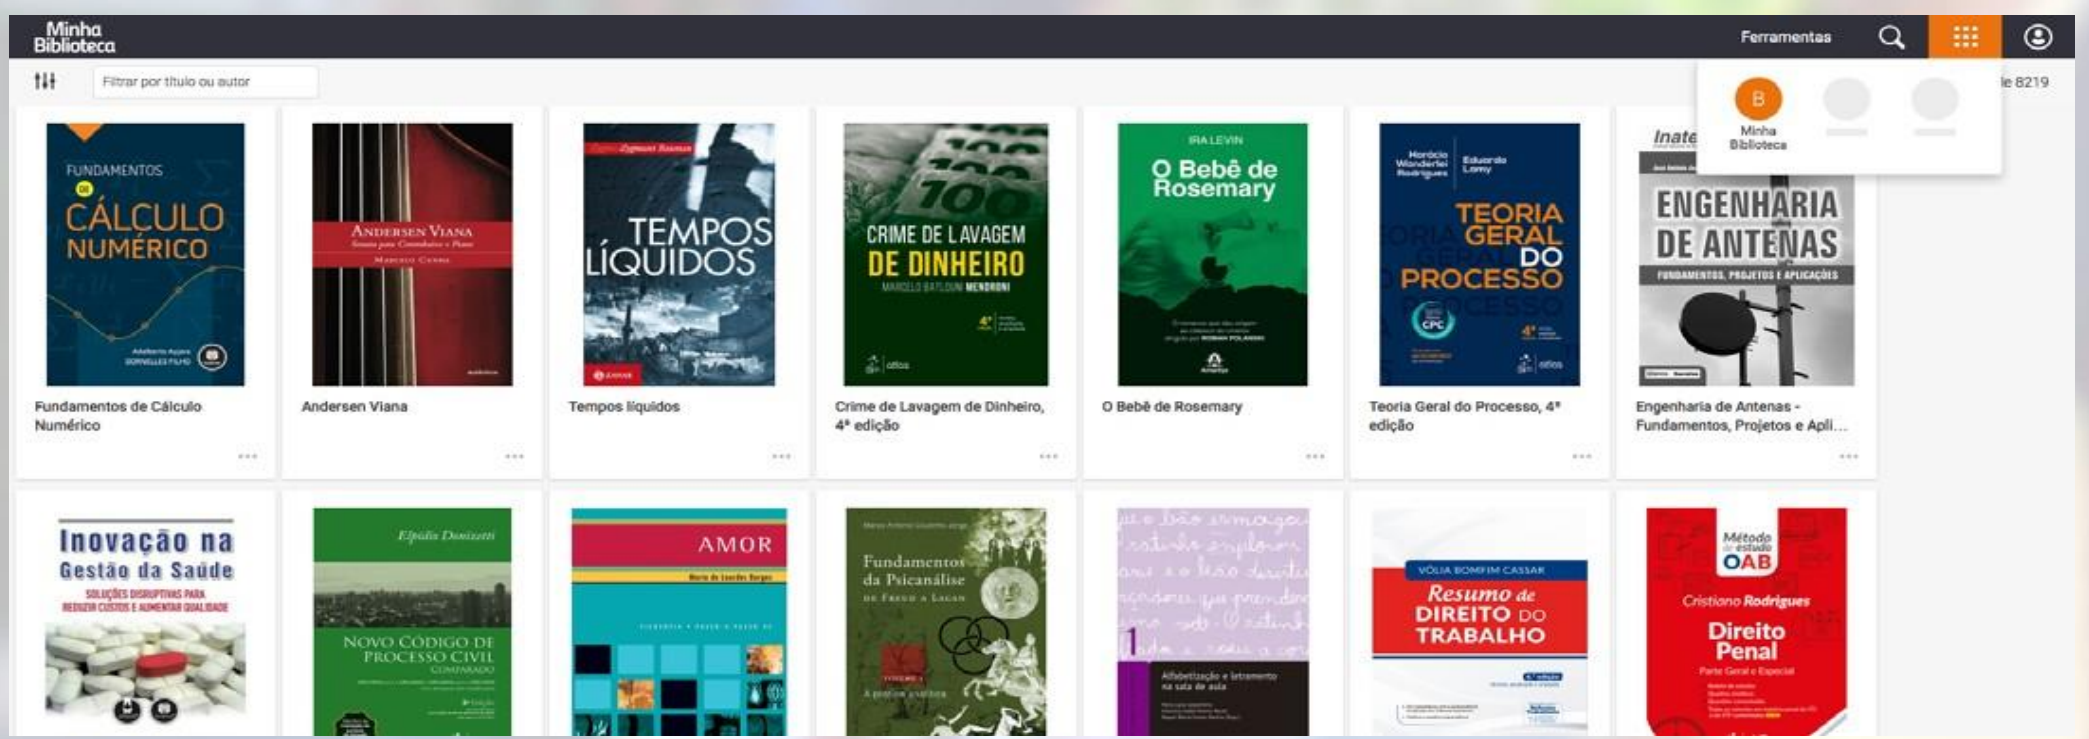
Minha Biblioteca

Ferramentas

Filtrar por título ou autor

de 8219

B
Minha Biblioteca

FUNDAMENTOS DE CÁLCULO NUMÉRICO
Adalberto Ayjara Dornelles Filho

Fundamentos de Cálculo Numérico

ANDERSEN VIANA
Sonata para Contrabaixo e Piano
Marcelo Cunha

Andersen Viana

Zygmunt Bauman
TEMPOS LÍQUIDOS
ZAHAR

Tempos líquidos

CRIME DE LAVAGEM DE DINHEIRO
MARCELO BATLOUNI MENDRONI
4ª edição
atlas

Crime de Lavagem de Dinheiro, 4ª edição

IRA LEVIN
O Bebê de Rosemary

O Bebê de Rosemary

Horácio Wanderlei Rodrigues
Eduardo Lamy
TEORIA GERAL DO PROCESSO
CPC
4ª
atlas

Teoria Geral do Processo, 4ª edição

ENGENHARIA DE ANTENAS
FUNDAMENTOS, PROJETOS E APLICAÇÕES

Engenharia de Antenas - Fundamentos, Projetos e Apli...

Inovação na Gestão da Saúde
SOLUÇÕES DISRUPTIVAS PARA REDUZIR CUSTOS E AUMENTAR QUALIDADE

Elpídio Donizetti
NOVO CÓDIGO DE PROCESSO CIVIL COMPARADO

AMOR
Maria de Lourdes Borges

Fundamentos da Psicanálise de Freud a Lacan
Volume 1
A pulsão e a clínica

Alfabetização e letramento na sala de aula

VÓLIA BOMFIM CASSAR
Resumo de DIREITO DO TRABALHO

Método de estudo OAB
Cristiano Rodrigues
Direito Penal
Parte Geral e Especial